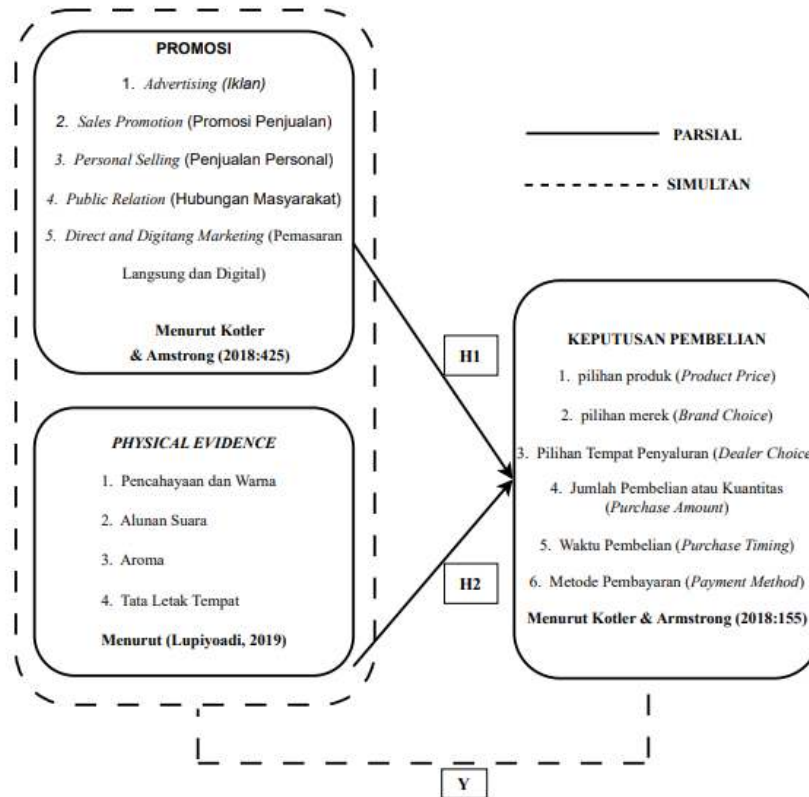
PROMOSI

1. Advertising (Iklan)

2. Sales Promotion (Promosi Penjualan)

3. Personal Selling (Penjualan Personal)

4. Public Relation (Hubungan Masyarakat)

5. Direct and Digitang Marketing (Pemasaran Langsung dan Digital)

Menurut Kotler & Amstrong (2018:425)

PARSIAL

SIMULTAN

H1

KEPUTUSAN PEMBELIAN

1. pilihan produk (Product Price)

2. pilihan merek (Brand Choice)

3. Pilihan Tempat Penyaluran (Dealer Choice

4. Jumlah Pembelian atau Kuantitas (Purchase Amount)

5. Waktu Pembelian (Purchase Timing)

6. Metode Pembayaran (Payment Method)

Menurut Kotler & Armstrong (2018:155)

PHYSICAL EVIDENCE

1. Pencahayaan dan Warna

2. Alunan Suara

3. Aroma

4. Tata Letak Tempat

Menurut (Lupiyoadi, 2019)

H2

Y